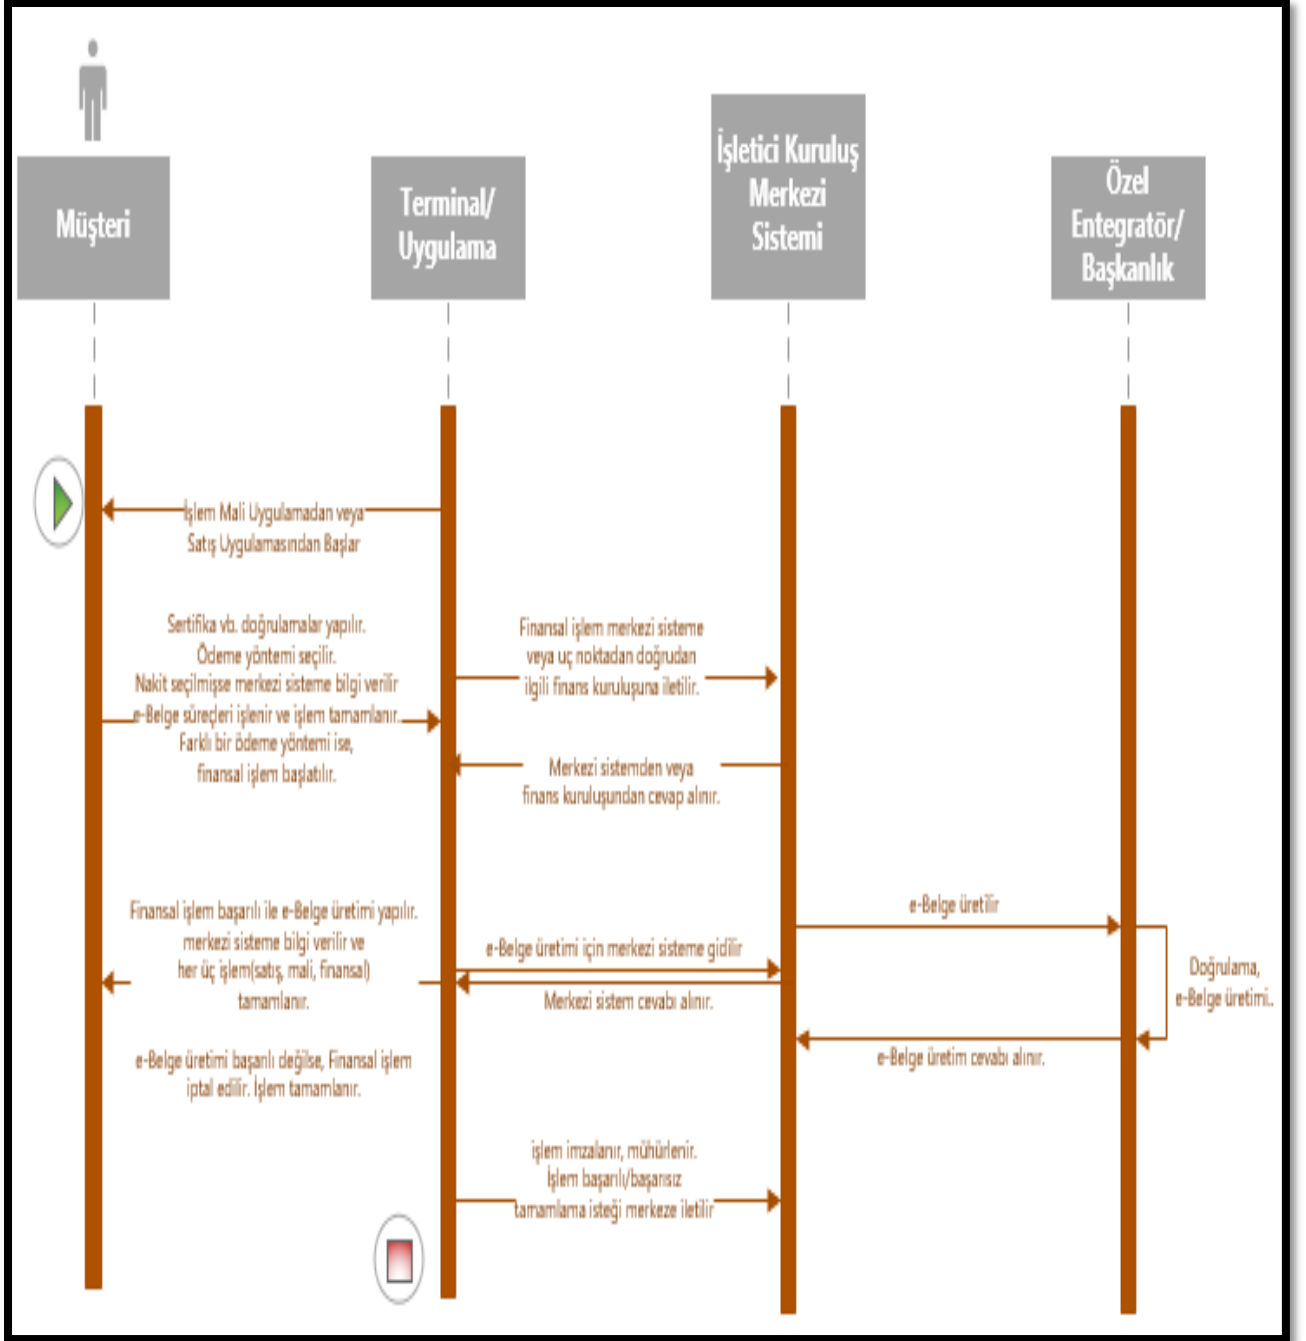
Müşteri

Terminal/ Uygulama

İşletici Kuruluş Merkezi Sistemi

Özel Entegratör/ Başkanlık

İşlem Mali Uygulamadan veya Satış Uygulamasından Başlar

Sertifika vb. doğrulamalar yapılır. Ödeme yöntemi seçilir. Nakit seçilmişse merkezi sisteme bilgi verilir e-Belge süreçleri işlenir ve işlem tamamlanır. Farklı bir ödeme yöntemi ise, finansal işlem başlatılır.

Finansal işlem merkezi sisteme veya uç noktadan doğrudan ilgili finans kuruluşuna iletilir.

Merkezi sistemden veya finans kuruluşundan cevap alınır.

e-Belge üretilir

Finansal işlem başarılı ile e-Belge üretimi yapılır. merkezi sisteme bilgi verilir ve her üç işlem(satış, mali, finansal) tamamlanır.

e-Belge üretimi için merkezi sisteme gidilir

Merkezi sistem cevabı alınır.

Doğrulama, e-Belge üretimi.

e-Belge üretim cevabı alınır.

e-Belge üretimi başarılı değilse, Finansal işlem iptal edilir. İşlem tamamlanır.

işlem imzalanır, mühürlenir. İşlem başarılı/başarısız tamamlama isteği merkeze iletilir